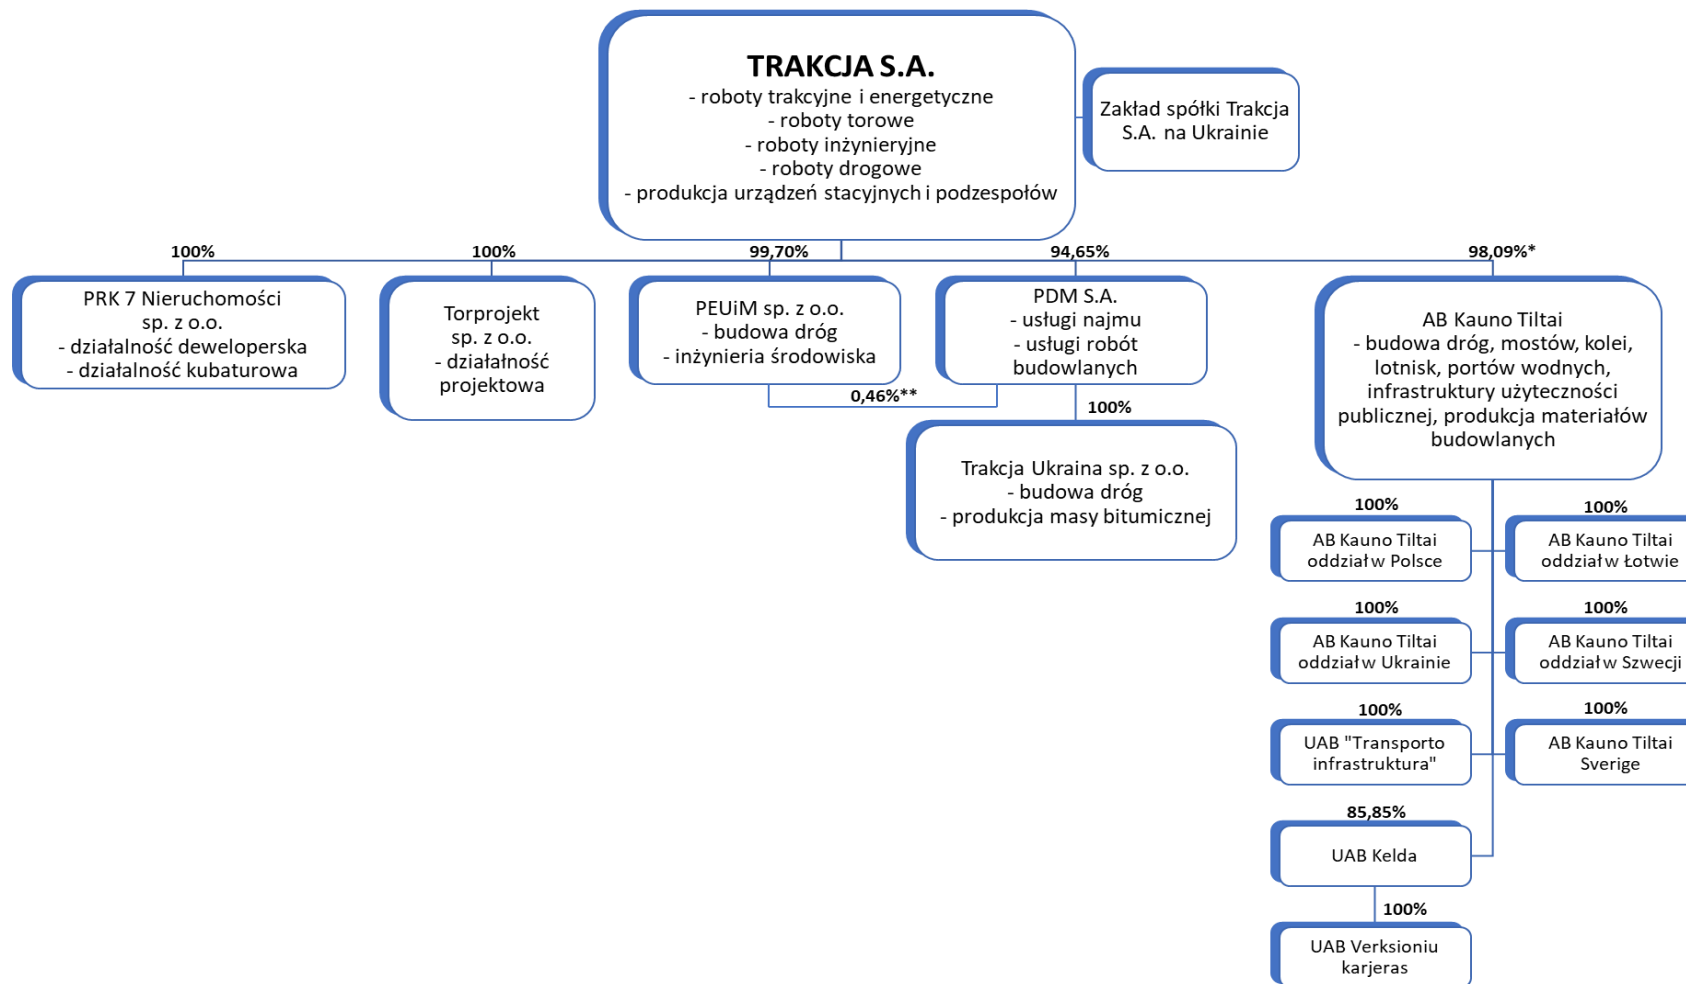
TRAKCJA S.A.
- roboty trakcyjne i energetyczne
- roboty torowe
- roboty inżynieryjne
- roboty drogowe
- produkcja urządzeń stacyjnych i podzespołów

Zakład spółki Trakcja S.A. na Ukrainie

100%
PRK 7 Nieruchomości sp. z o.o.
- działalność deweloperska
- działalność kubaturowa

100%
Torprojekt sp. z o.o.
- działalność projektowa

99,70%
PEUiM sp. z o.o.
- budowa dróg
- inżynieria środowiska

0,46%**

94,65%
PDM S.A.
- usługi najmu
- usługi robót budowlanych

100%
Trakcja Ukraina sp. z o.o.
- budowa dróg
- produkcja masy bitumicznej

98,09%*
AB Kauno Tiltai
- budowa dróg, mostów, kolei, lotnisk, portów wodnych, infrastruktury użyteczności publicznej, produkcja materiałów budowlanych

100%
AB Kauno Tiltai oddział w Polsce

100%
AB Kauno Tiltai oddział w Łotwie

100%
AB Kauno Tiltai oddział w Ukrainie

100%
AB Kauno Tiltai oddział w Szwecji

100%
UAB "Transporto infrastruktura"

100%
AB Kauno Tiltai Sverige

85,85%
UAB Kelda

100%
UAB Verksioniu karjeras